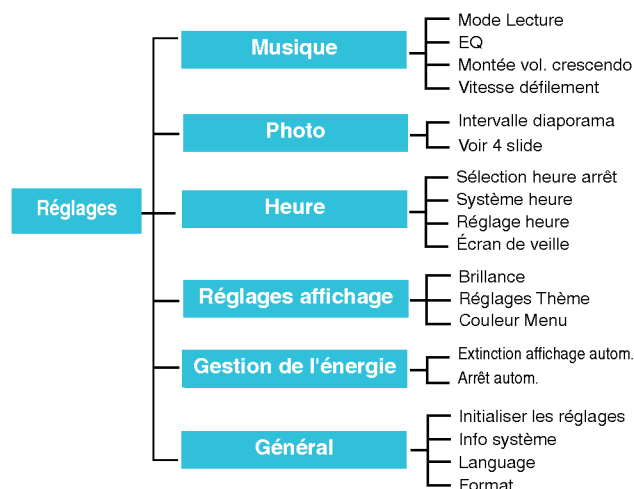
Réglages

Musique
Mode Lecture
EQ
Montée vol. crescendo
Vitesse défilement

Photo
Intervalle diaporama
Voir 4 slide

Heure
Sélection heure arrêt
Système heure
Réglage heure
Écran de veille

Réglages affichage
Brillance
Réglages Thème
Couleur Menu

Gestion de l'énergie
Extinction affichage autom.
Arrêt autom.

Général
Initialiser les réglages
Info système
Language
Format